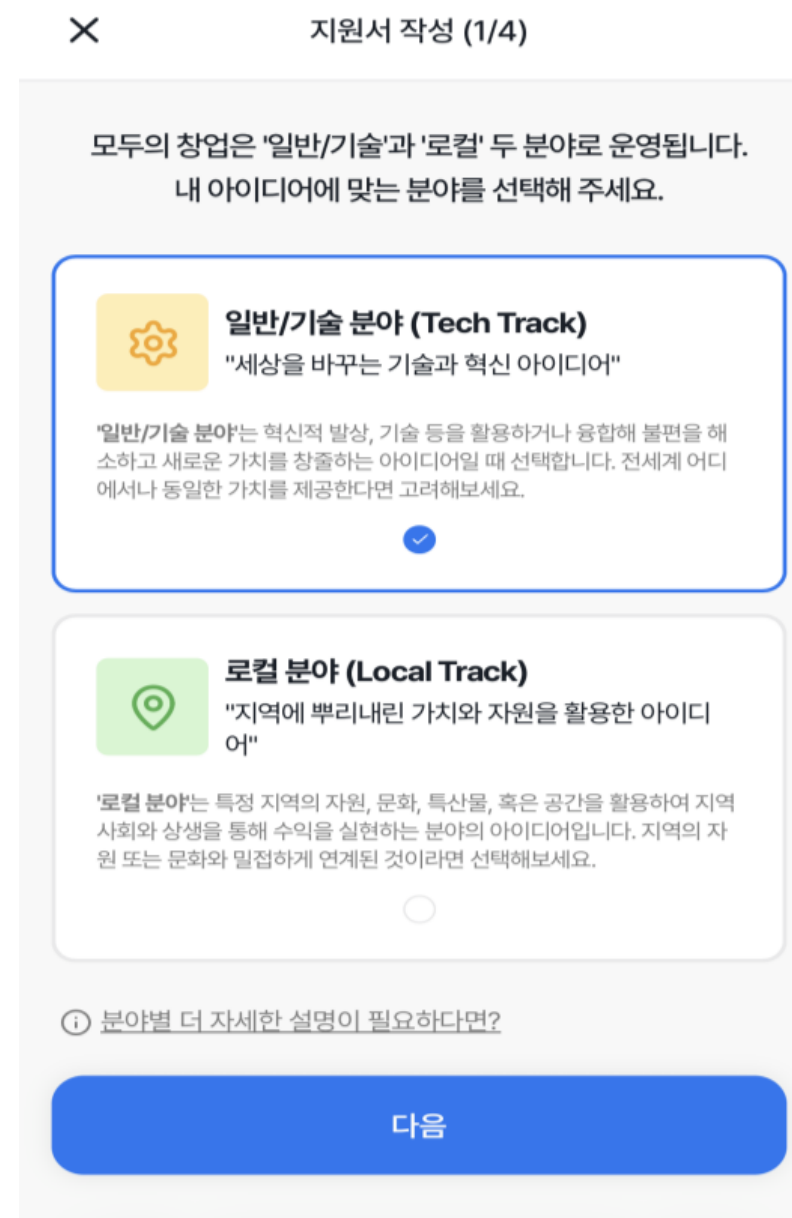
× 지원서 작성 (1/4)

모두의 창업은 '일반/기술'과 '로컬' 두 분야로 운영됩니다.
내 아이디어에 맞는 분야를 선택해 주세요.

일반/기술 분야 (Tech Track)
"세상을 바꾸는 기술과 혁신 아이디어"

'일반/기술 분야'는 혁신적 발상, 기술 등을 활용하거나 융합해 불편을 해소하고 새로운 가치를 창출하는 아이디어일 때 선택합니다. 전세계 어디에서나 동일한 가치를 제공한다면 고려해보세요.

로컬 분야 (Local Track)
"지역에 뿌리내린 가치와 자원을 활용한 아이디어"

'로컬 분야'는 특정 지역의 자원, 문화, 특산물, 혹은 공간을 활용하여 지역 사회와 상생을 통해 수익을 실현하는 분야의 아이디어입니다. 지역의 자원 또는 문화와 밀접하게 연계된 것이라면 선택해보세요.

ⓘ 분야별 더 자세한 설명이 필요하다면?

다음